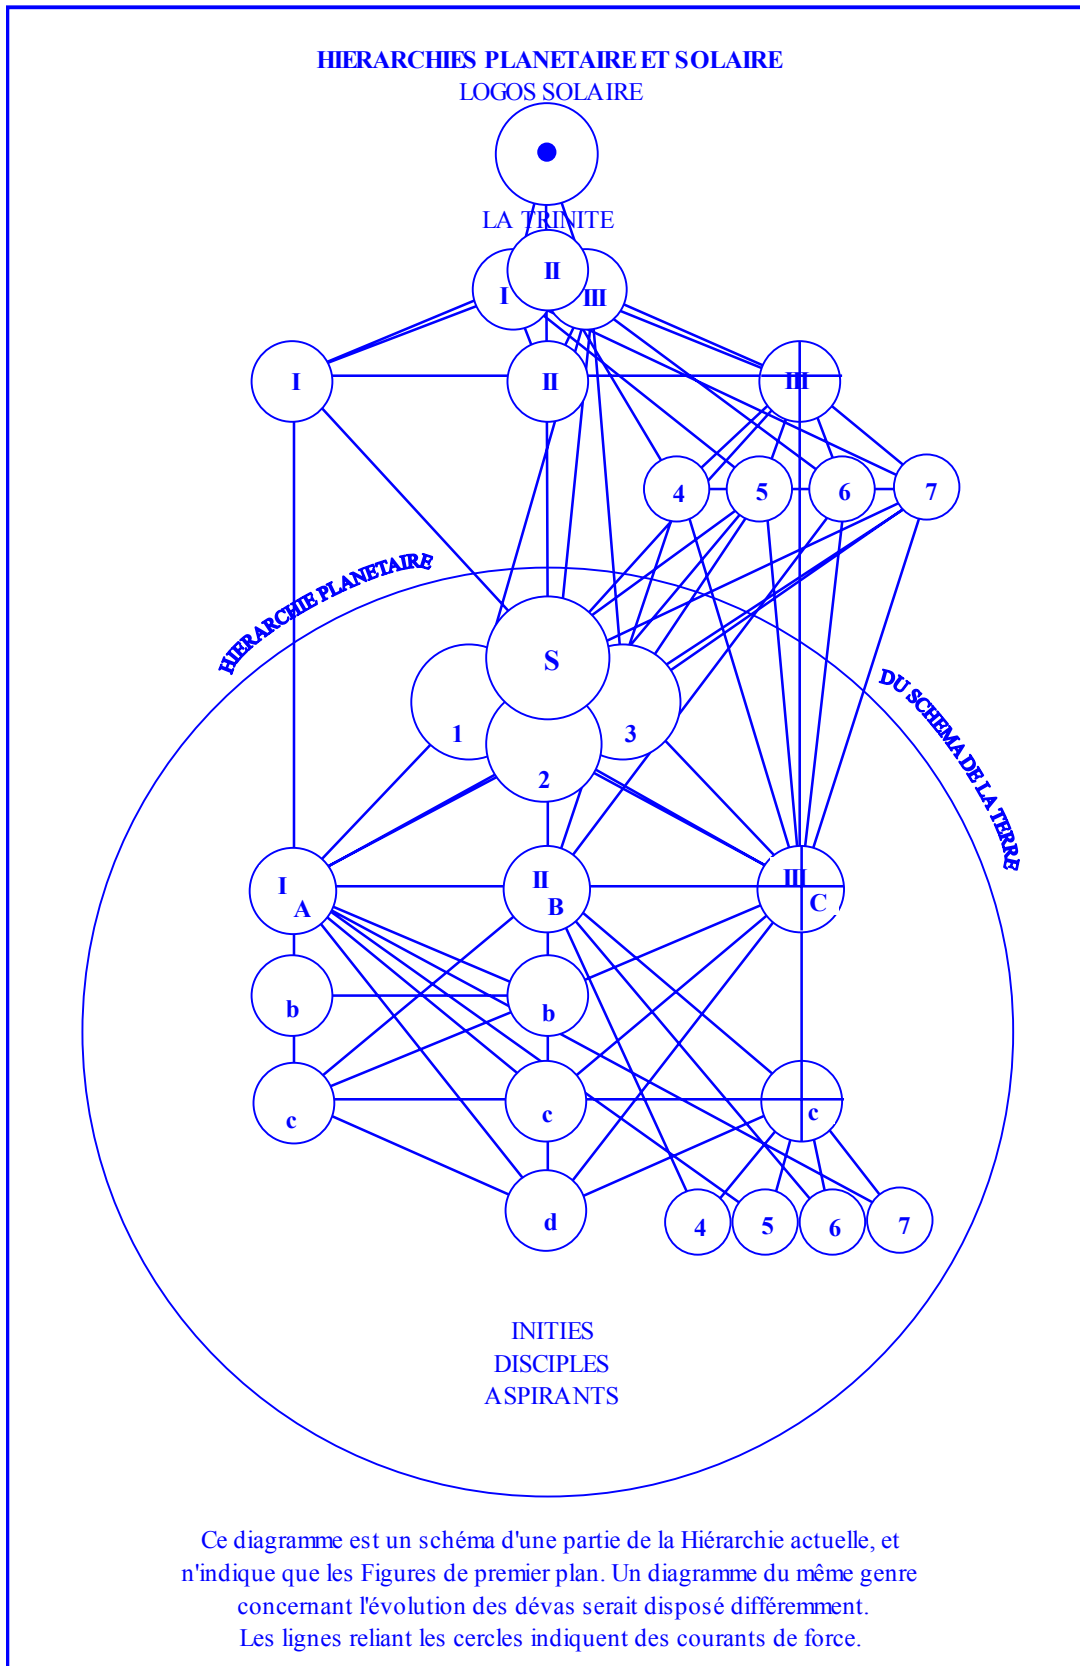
HIERARCHIES PLANETAIRE ET SOLAIRE
LOGOS SOLAIRE

LA TRINITE

II
I
III

I
II
III

4
5
6
7

HIERARCHIE PLANETAIRE

DU SCHEMA DE LA TERRE

S
1
3
2

I
A
II
B
III
C

b
b

c
c
c

d
4
5
6
7

INITIES
DISCIPLES
ASPIRANTS

Ce diagramme est un schéma d'une partie de la Hiérarchie actuelle, et n'indique que les Figures de premier plan. Un diagramme du même genre concernant l'évolution des dévas serait disposé différemment. Les lignes reliant les cercles indiquent des courants de force.